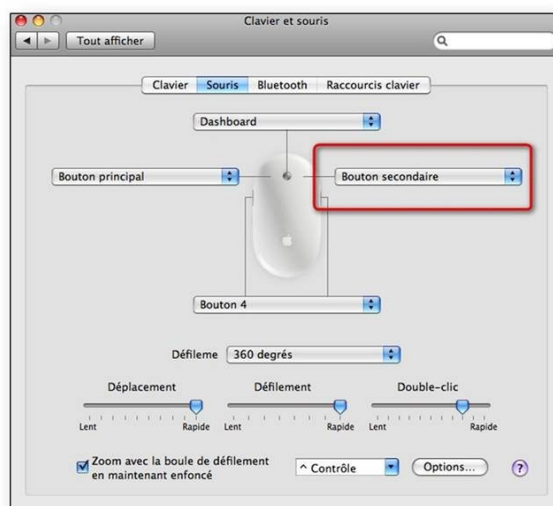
Clavier et souris

Tout afficher

Clavier Souris Bluetooth Raccourcis clavier

Dashboard

Bouton principal

Bouton secondaire

Bouton 4

Défileme 360 degrés

Déplacement

Lent Rapide

Défilement

Lent Rapide

Double-clic

Lent Rapide

Zoom avec la boule de défilement en maintenant enfoncé

^ Contrôle

Options...

?